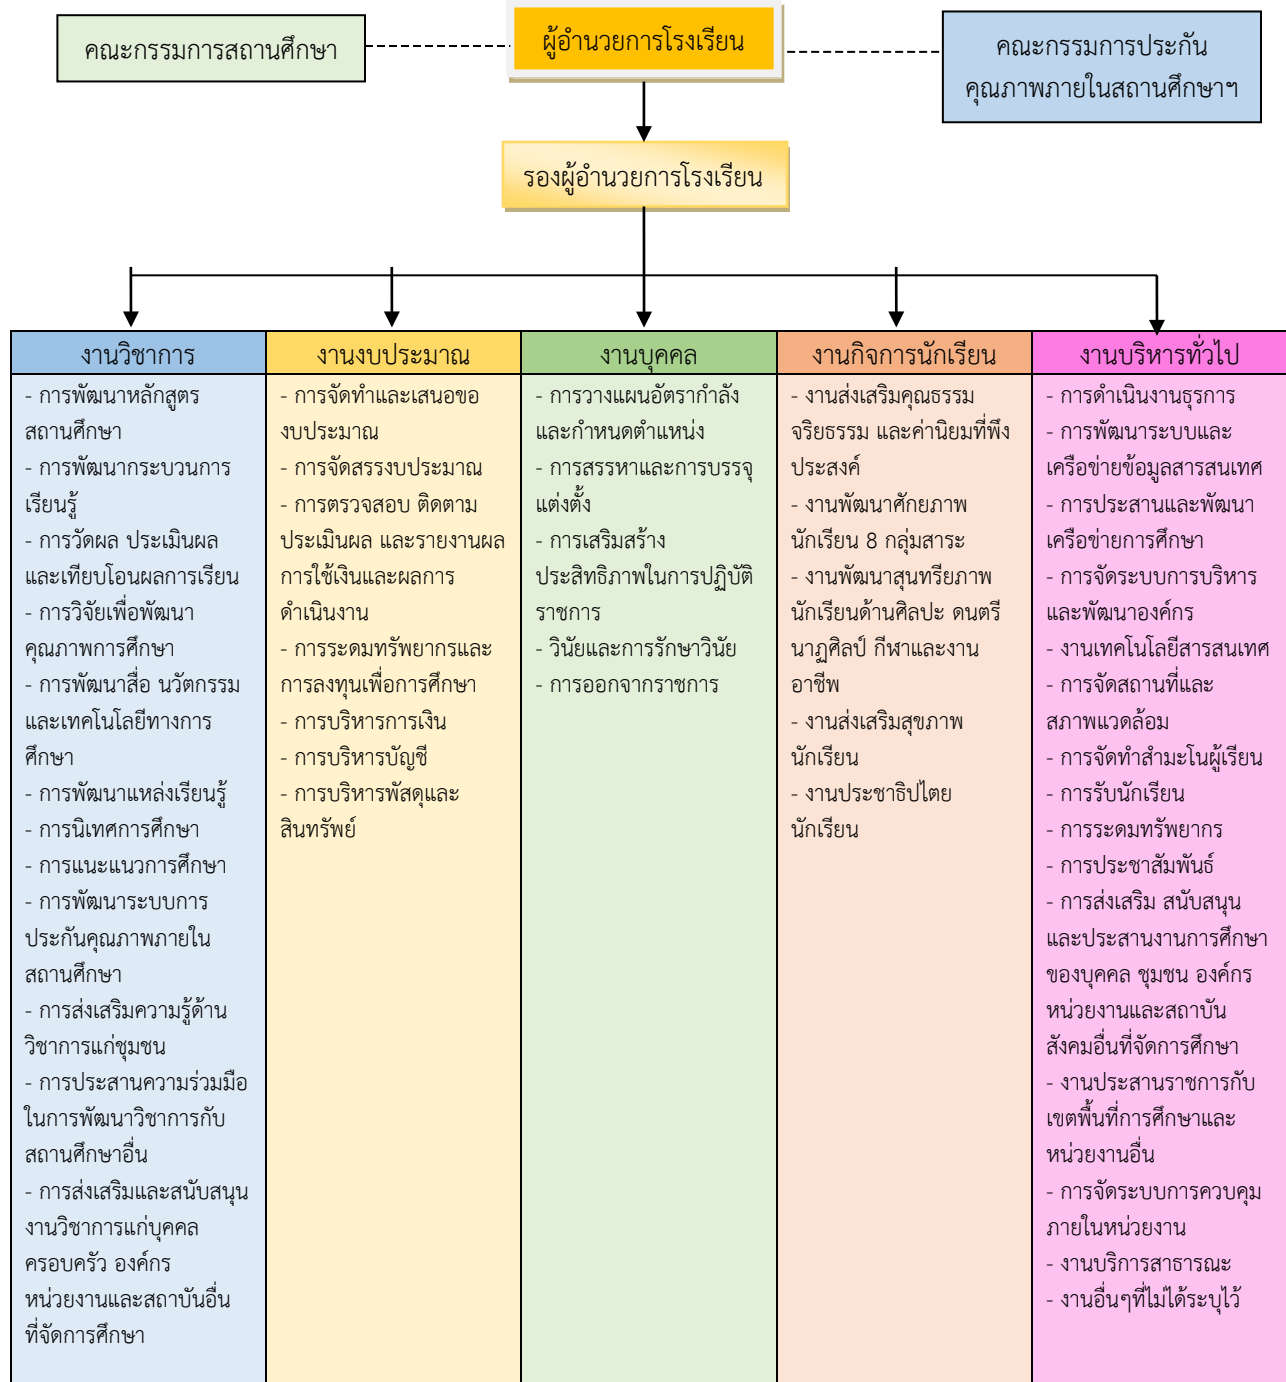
คณะกรรมการสถานศึกษา

ผู้อำนวยการโรงเรียน

คณะกรรมการประกันคุณภาพภายในสถานศึกษาฯ

รองผู้อำนวยการโรงเรียน

| งานวิชาการ | งานงบประมาณ | งานบุคคล | งานกิจการนักเรียน | งานบริหารทั่วไป |
|---|---|---|---|---|
| - การพัฒนาหลักสูตรสถานศึกษา - การพัฒนากระบวนการเรียนรู้ - การวัดผล ประเมินผลและเทียบโอนผลการเรียน - การวิจัยเพื่อพัฒนาคุณภาพการศึกษา - การพัฒนาสื่อ นวัตกรรมและเทคโนโลยีทางการศึกษา - การพัฒนาแหล่งเรียนรู้ - การนิเทศการศึกษา - การแนะแนวการศึกษา - การพัฒนาระบบการประกันคุณภาพภายในสถานศึกษา - การส่งเสริมความรู้ด้านวิชาการแก่ชุมชน - การประสานความร่วมมือในการพัฒนาวิชาการกับสถานศึกษาอื่น - การส่งเสริมและสนับสนุนงานวิชาการแก่บุคคล ครอบครัว องค์กร หน่วยงานและสถาบันอื่นที่จัดการศึกษา | - การจัดทำและเสนอของบประมาณ - การจัดสรรงบประมาณ - การตรวจสอบ ติดตาม ประเมินผล และรายงานผลการใช้เงินและผลการดำเนินงาน - การระดมทรัพยากรและการลงทุนเพื่อการศึกษา - การบริหารการเงิน - การบริหารบัญชี - การบริหารพัสดุและสินทรัพย์ | - การวางแผนอัตรากำลังและกำหนดตำแหน่ง - การสรรหาและการบรรจุแต่งตั้ง - การเสริมสร้างประสิทธิภาพในการปฏิบัติราชการ - วินัยและการรักษาวินัย - การออกจากราชการ | - งานส่งเสริมคุณธรรม จริยธรรม และค่านิยมที่พึงประสงค์ - งานพัฒนาศักยภาพนักเรียน 8 กลุ่มสาระ - งานพัฒนาสุนทรียภาพนักเรียนด้านศิลปะ ดนตรี นาฏศิลป์ กีฬาและงานอาชีพ - งานส่งเสริมสุขภาพนักเรียน - งานประชาธิปไตยนักเรียน | - การดำเนินงานธุรการ - การพัฒนาระบบและเครือข่ายข้อมูลสารสนเทศ - การประสานและพัฒนาเครือข่ายการศึกษา - การจัดระบบการบริหารและพัฒนาองค์กร - งานเทคโนโลยีสารสนเทศ - การจัดสถานที่และสภาพแวดล้อม - การจัดทำสำมะโนผู้เรียน - การรับนักเรียน - การระดมทรัพยากร - การประชาสัมพันธ์ - การส่งเสริม สนับสนุนและประสานงานการศึกษาของบุคคล ชุมชน องค์กร หน่วยงานและสถาบันสังคมอื่นที่จัดการศึกษา - งานประสานราชการกับเขตพื้นที่การศึกษาและหน่วยงานอื่น - การจัดระบบการควบคุมภายในหน่วยงาน - งานบริการสาธารณะ - งานอื่นๆที่ไม่ได้ระบุไว้ |